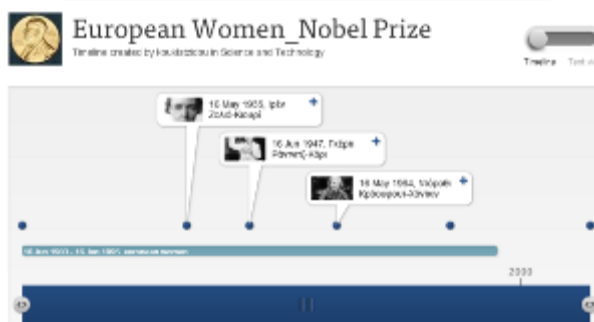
European Women_Nobel Prize

Timeline created by kouklatziou in Science and Technology

Timeline Text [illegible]

16 May 1935, Ιρέν Ζολιό-Κιουρί

16 Jun 1947, Γκέρτι Ρόντενς-Κόρι

16 May 1964, Ντόροθι Κρόουφουτ-Χότζκιν

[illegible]

2000